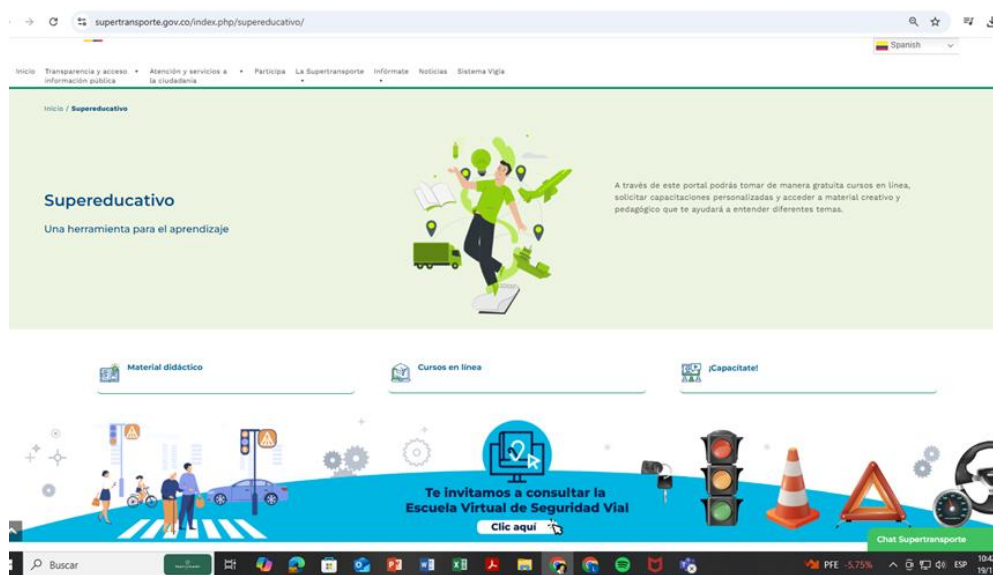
supertransporte.gov.co/index.php/supereducativo/

Spanish

Inicio Transparencia y acceso información pública Atención y servicios a la ciudadanía Participa La Supertransporte Infórmate Noticias Sistema Vigía

Inicio / Supereducativo

Supereducativo

Una herramienta para el aprendizaje

A través de este portal podrás tomar de manera gratuita cursos en línea, solicitar capacitaciones personalizadas y acceder a material creativo y pedagógico que te ayudará a entender diferentes temas.

Material didáctico

Cursos en línea

¡Capacítate!

Te invitamos a consultar la Escuela Virtual de Seguridad Vial

Clic aquí

Chat Supertransporte

Buscar

PFE -5,75%

ESP

10:4
19/1